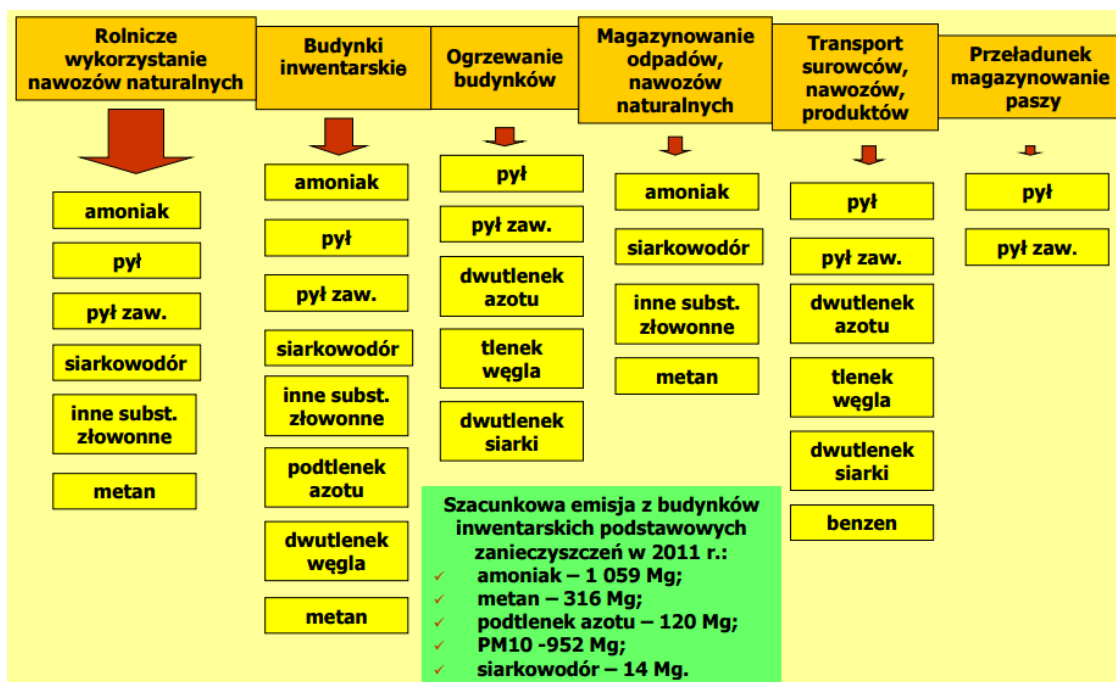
Rolnicze wykorzystanie nawozów naturalnych

amoniak

pył

pył zaw.

siarkowodór

inne subst. złowonne

metan

Budynki inwentarskie

amoniak

pył

pył zaw.

siarkowodór

inne subst. złowonne

podtlenek azotu

dwutlenek węgla

metan

Ogrzewanie budynków

pył

pył zaw.

dwutlenek azotu

tlenek węgla

dwutlenek siarki

Magazynowanie odpadów, nawozów naturalnych

amoniak

siarkowodór

inne subst. złowonne

metan

Transport surowców, nawozów, produktów

pył

pył zaw.

dwutlenek azotu

tlenek węgla

dwutlenek siarki

benzen

Przeładunek magazynowanie paszy

pył

pył zaw.

Szacunkowa emisja z budynków inwentarskich podstawowych zanieczyszczeń w 2011 r.:
✓ amoniak – 1 059 Mg;
✓ metan – 316 Mg;
✓ podtlenek azotu – 120 Mg;
✓ PM10 -952 Mg;
✓ siarkowodór – 14 Mg.